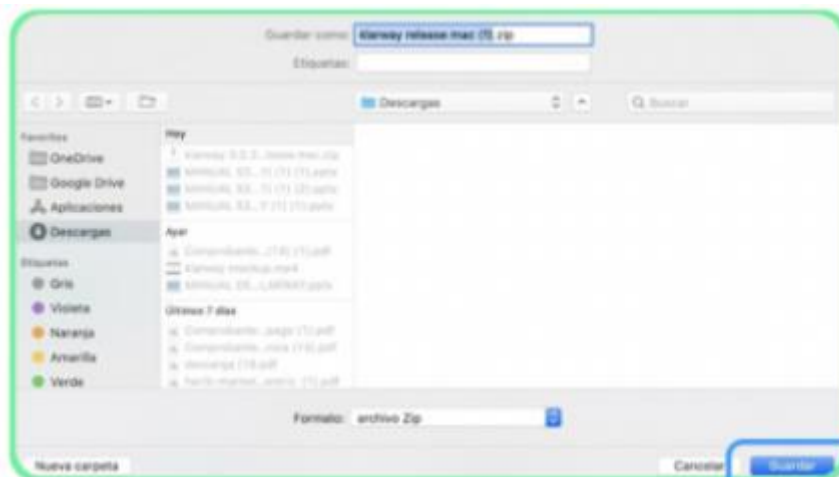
Guardar como: Klarway release mac (1).zip

Etiquetas:

Descargas

Buscar

Favoritos

OneDrive

Google Drive

Aplicaciones

Descargas

Etiquetas

Gris

Violeta

Naranja

Amarilla

Verde

Hoy

Klarway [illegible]

MANUAL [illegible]

MANUAL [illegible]

MANUAL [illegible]

Ayer

Comprobante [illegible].pdf

Klarway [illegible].mp4

MANUAL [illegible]

Últimos 7 días

Comprobante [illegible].pdf

Comprobante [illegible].pdf

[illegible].pdf

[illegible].pdf

Formato: archivo Zip

Nueva carpeta

Cancelar

Guardar